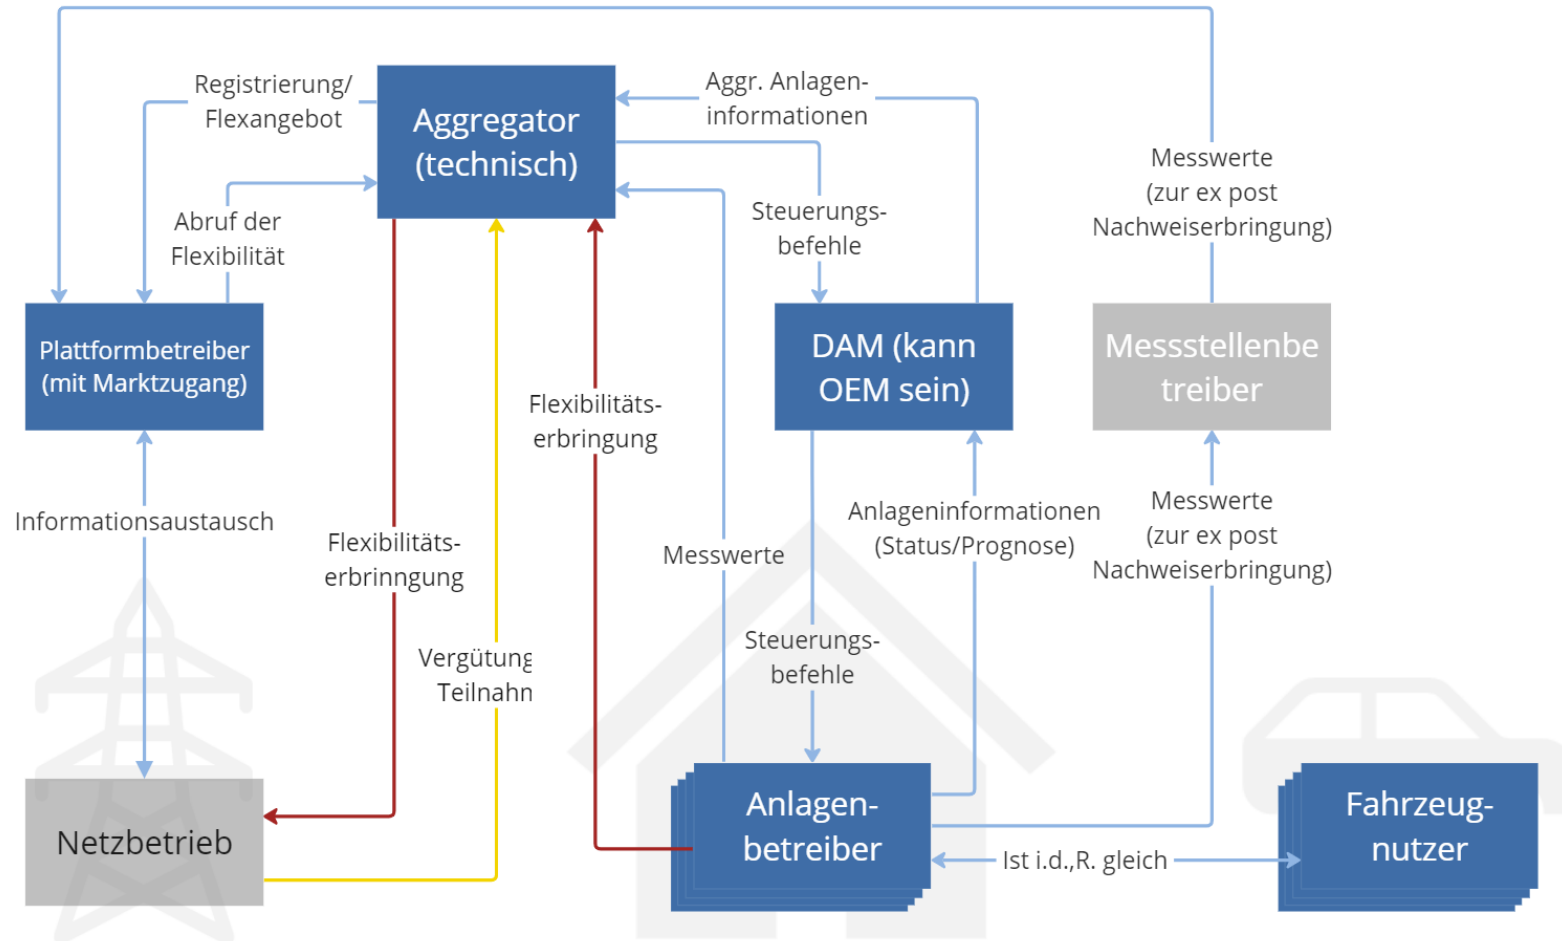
Registrierung/
Flexangebot

Aggregator
(technisch)

Aggr. Anlagen-
informationen

Messwerte
(zur ex post
Nachweiserbringung)

Abruf der
Flexibilität

Steuerungs-
befehle

Plattformbetreiber
(mit Marktzugang)

DAM (kann
OEM sein)

Messstellenbe
treiber

Flexibilitäts-
erbringung

Informationsaustausch

Anlageninformationen
(Status/Prognose)

Messwerte
(zur ex post
Nachweiserbringung)

Flexibilitäts-
erbrinngung

Messwerte

Steuerungs-
befehle

Vergütung
Teilnahn

Netzbetrieb

Anlagen-
betreiber

Ist i.d.,R. gleich

Fahrzeug-
nutzer